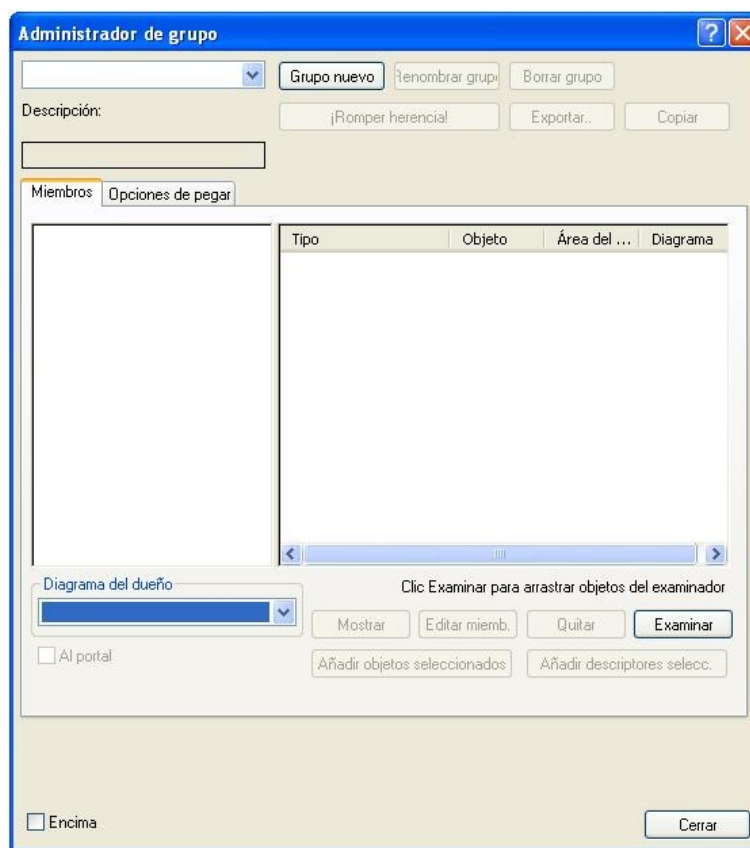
Administrador de grupo

Grupo nuevo
Renombrar grupo
Borrar grupo

Descripción:

¡Romper herencia!
Exportar..
Copiar

Miembros
Opciones de pegar

| Tipo | Objeto | Área del ... | Diagrama |
|---|---|---|---|

Diagrama del dueño

Clic Examinar para arrastrar objetos del examinador

Mostrar
Editar miemb.
Quitar
Examinar

Al portal

Añadir objetos seleccionados
Añadir descriptores selecc.

Encima

Cerrar